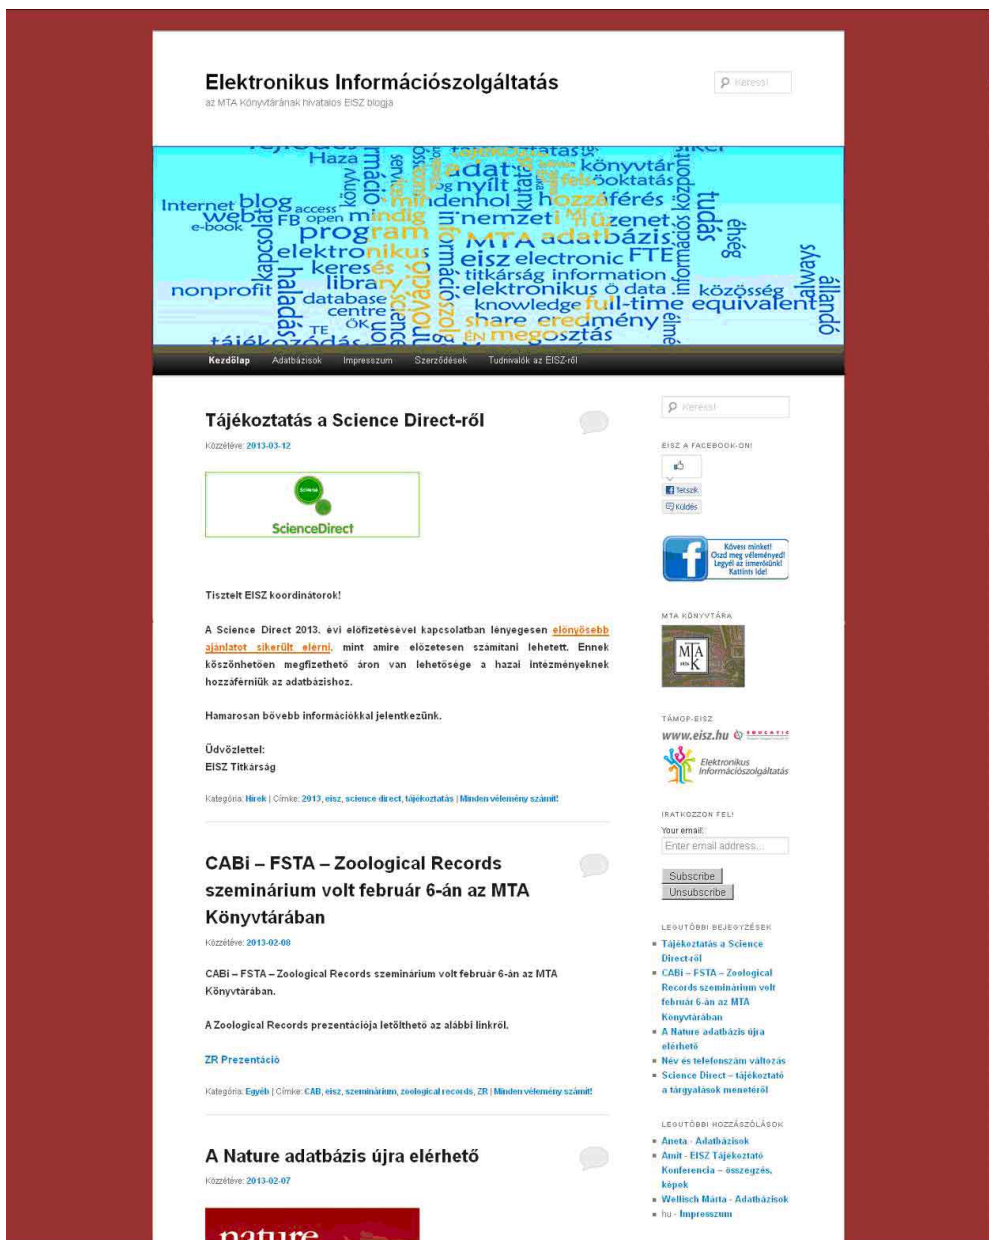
Elektronikus Információszolgáltatás
az MTA Könyvtárának hivatalos EISZ blogja

Keresés

Haza könyvtár adat nyílt felsőoktatás Internet blog access mindenhol hozzáférés web FB open mindig nemzeti üzenet e-book program MTA adatbázis tudás elektronikus eisz electronic FTE keresés titkárság information library elektronikus data közösség nonprofit database knowledge full-time equivalent always állandó centre share eredmény ÖKO TE ÉN megosztás haladás tájékoztatás innováció kapcsolat

Kezdőlap Adatbázisok Impresszum Szerződések Tudnivalók az EISZ-ről

Tájékoztatás a Science Direct-ről
Közzétéve: 2013-03-12

ScienceDirect

Tisztelt EISZ koordinátorok!

A Science Direct 2013. évi előfizetésével kapcsolatban lényegesen előnyösebb ajánlatot sikerült elérni, mint amire előzetesen számítani lehetett. Ennek köszönhetően megfizethető áron van lehetősége a hazai intézményeknek hozzáférniük az adatbázishoz.

Hamarosan bővebb információkkal jelentkezünk.

Üdvözlettel:
EISZ Titkárság

Kategória: Hírek | Címke: 2013, eisz, science direct, tájékoztatás | Minden vélemény számít!

CABi – FSTA – Zoological Records szeminárium volt február 6-án az MTA Könyvtárában
Közzétéve: 2013-02-08

CABi – FSTA – Zoological Records szeminárium volt február 6-án az MTA Könyvtárában.

A Zoological Records prezentációja letölthető az alábbi linkről.

ZR Prezentáció

Kategória: Egyéb | Címke: CAB, eisz, szeminárium, zoological records, ZR | Minden vélemény számít!

A Nature adatbázis újra elérhető
Közzétéve: 2013-02-07

nature

Keresés

EISZ A FACEBOOK-ON!
Tetszik
Küldés

Kövess minket! Oszd meg véleményed! Legyél az ismerősünk! Kattints ide!

MTA KÖNYVTÁRA
MTA K

TÁMOP-EISZ
www.eisz.hu
Elektronikus Információszolgáltatás

IRATKOZZON FEL!
Your email:
Enter email address...
Subscribe
Unsubscribe

LEGUTÓBBI BEJEGYZÉSEK
Tájékoztatás a Science Direct-ről
CABi – FSTA – Zoological Records szeminárium volt február 6-án az MTA Könyvtárában
A Nature adatbázis újra elérhető
Név és telefonszám változás
Science Direct – tájékoztató a tárgyalások menetéről

LEGUTÓBBI HOZZÁSZÓLÁSOK
Aneta - Adatbázisok
Amit - EISZ Tájékoztató Konferencia – összegzés, képek
Wellisch Márta - Adatbázisok
hu - Impresszum